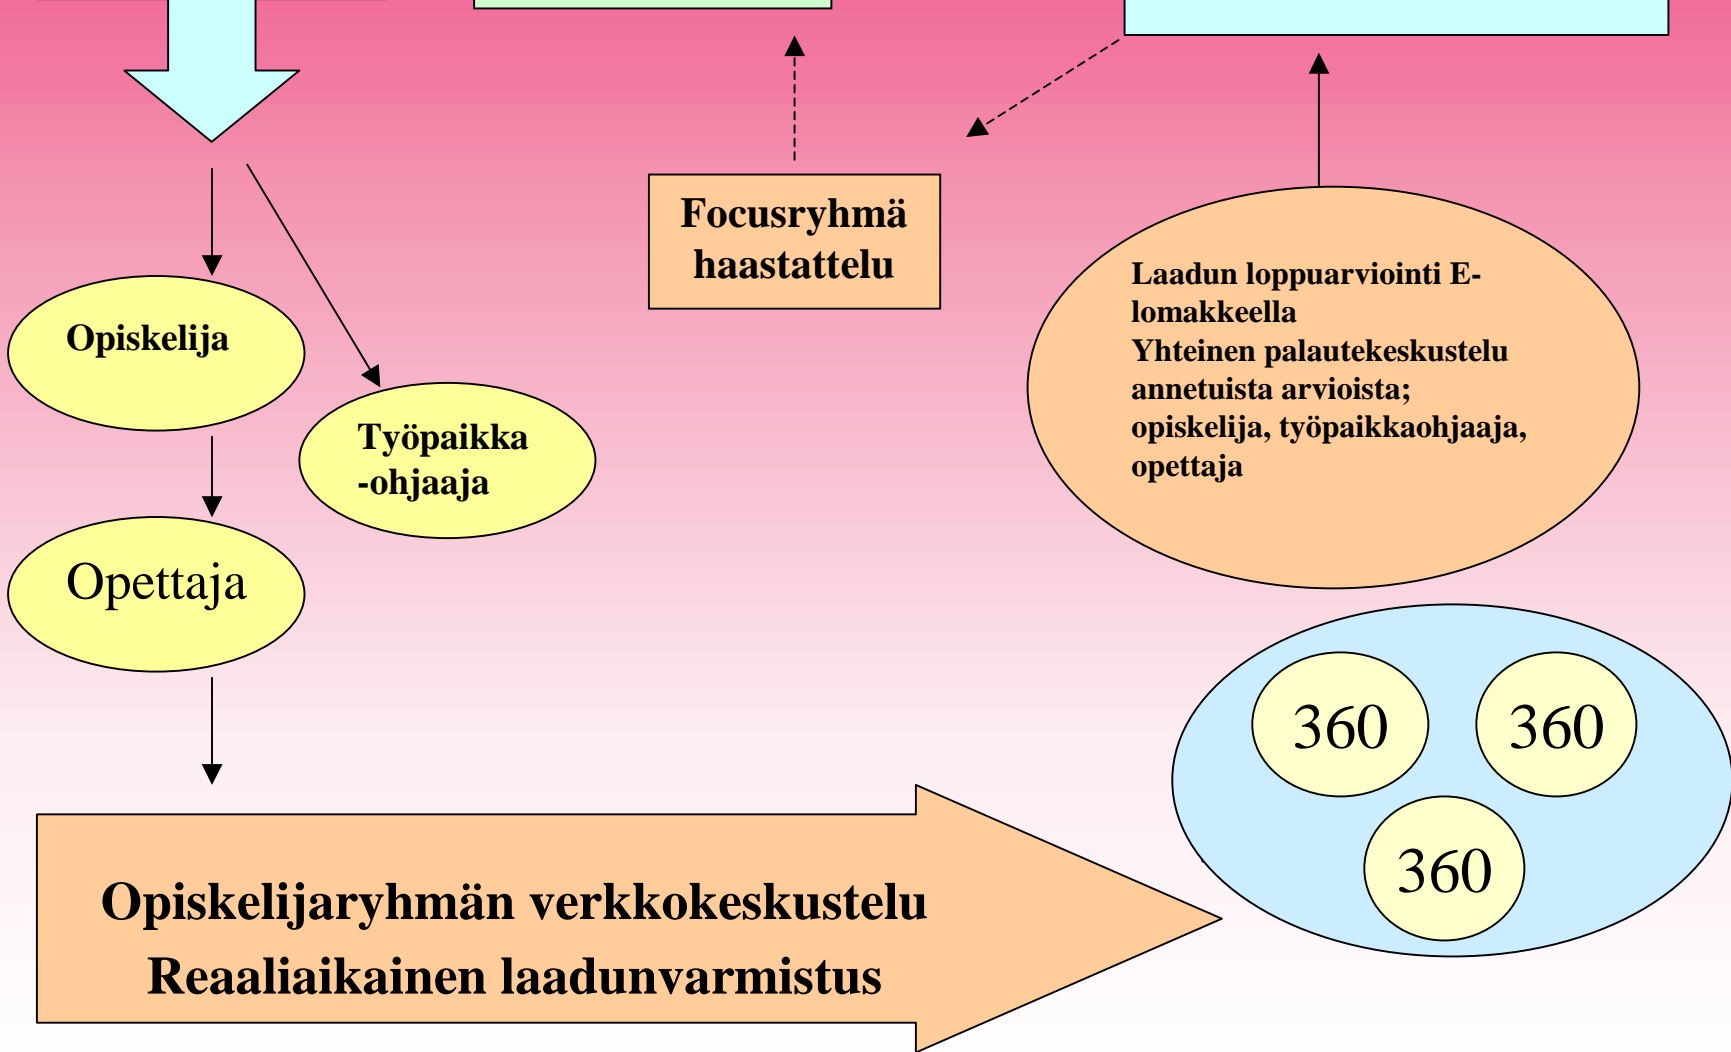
Focusryhmä haastattelu

Laadun loppuarviointi E-lomakkeella
Yhteinen palautekeskustelu annetuista arvioista; opiskelija, työpaikkaohjaaja, opettaja

Opiskelija

Työpaikka -ohjaaja

Opettaja

360

360

360

Opiskelijaryhmän verkkokeskustelu
Reaaliaikainen laadunvarmistus